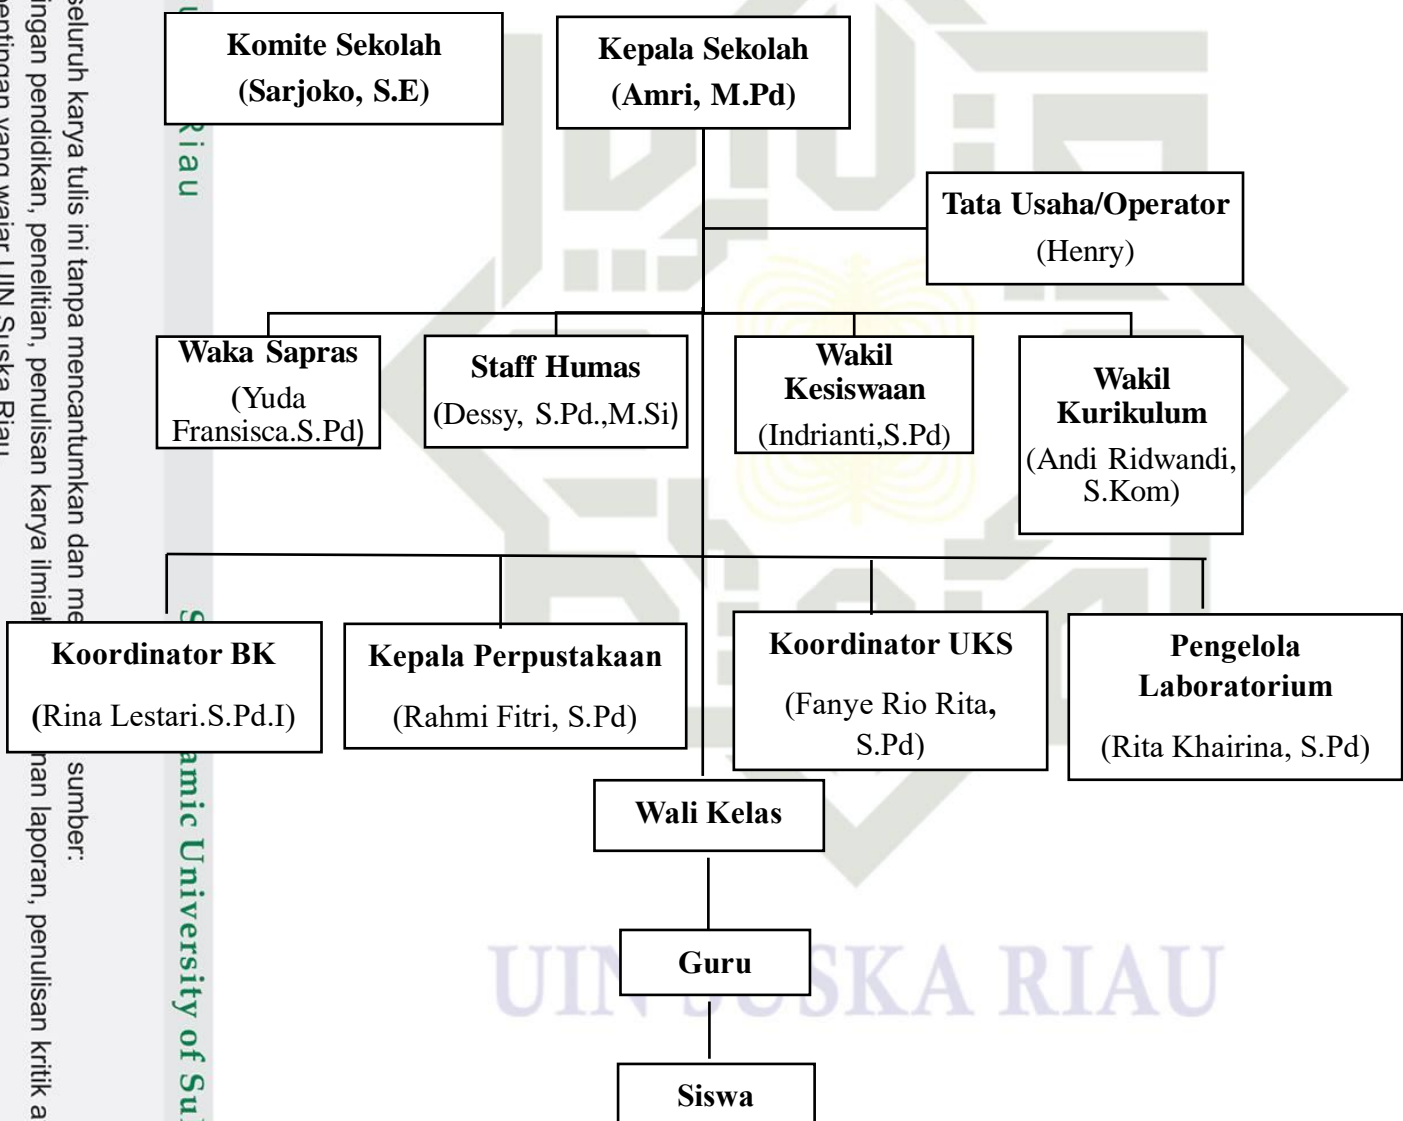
seluruh karya tulis ini tanpa mencantumkan dan me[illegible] sumber:
ingan pendidikan, penelitian, penulisan karya ilmia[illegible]nan laporan, penulisan kritik a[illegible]
entingan yang wajar UIN Suska Riau

Riau

Komite Sekolah
(Sarjoko, S.E)

Kepala Sekolah
(Amri, M.Pd)

Tata Usaha/Operator
(Henry)

Waka Sapras
(Yuda Fransisca.S.Pd)

Staff Humas
(Dessy, S.Pd.,M.Si)

Wakil Kesiswaan
(Indrianti,S.Pd)

Wakil Kurikulum
(Andi Ridwandi, S.Kom)

Koordinator BK
(Rina Lestari.S.Pd.I)

Kepala Perpustakaan
(Rahmi Fitri, S.Pd)

Koordinator UKS
(Fanye Rio Rita, S.Pd)

Pengelola Laboratorium
(Rita Khairina, S.Pd)

Wali Kelas

Guru

Siswa

S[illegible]amic University of Su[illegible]

UIN SUSKA RIAU